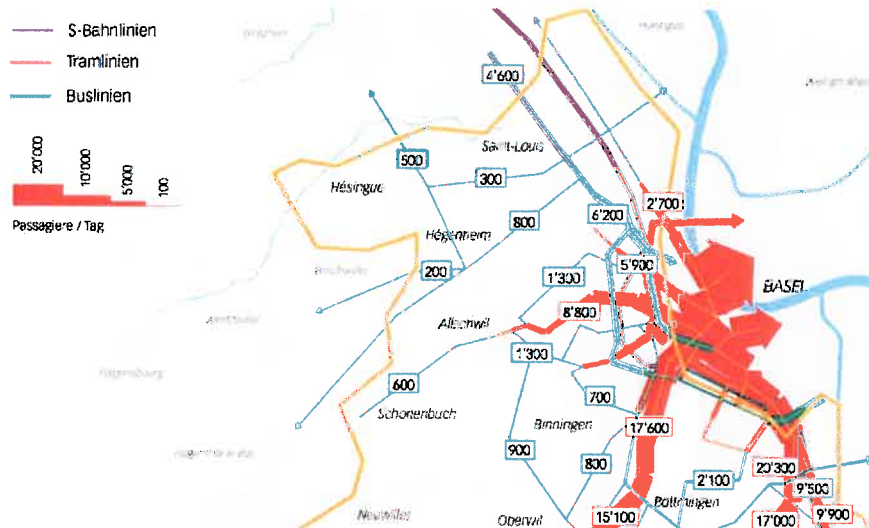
S-Bahnlinien
Tramlinien
Buslinien

20'000
10'000
5'000
100
Passagiere / Tag

4'600
Saint-Louis
500
300
Hésingue
Hégenheim
800
6'200
2'700
200
5'900
1'300
BASEL
8'800
Allschwil
1'300
600
700
Schönenbuch
Binningen
17'600
900
800
2'100
20'300
9'500
Bottmingen
15'100
17'000
9'900
Oberwil